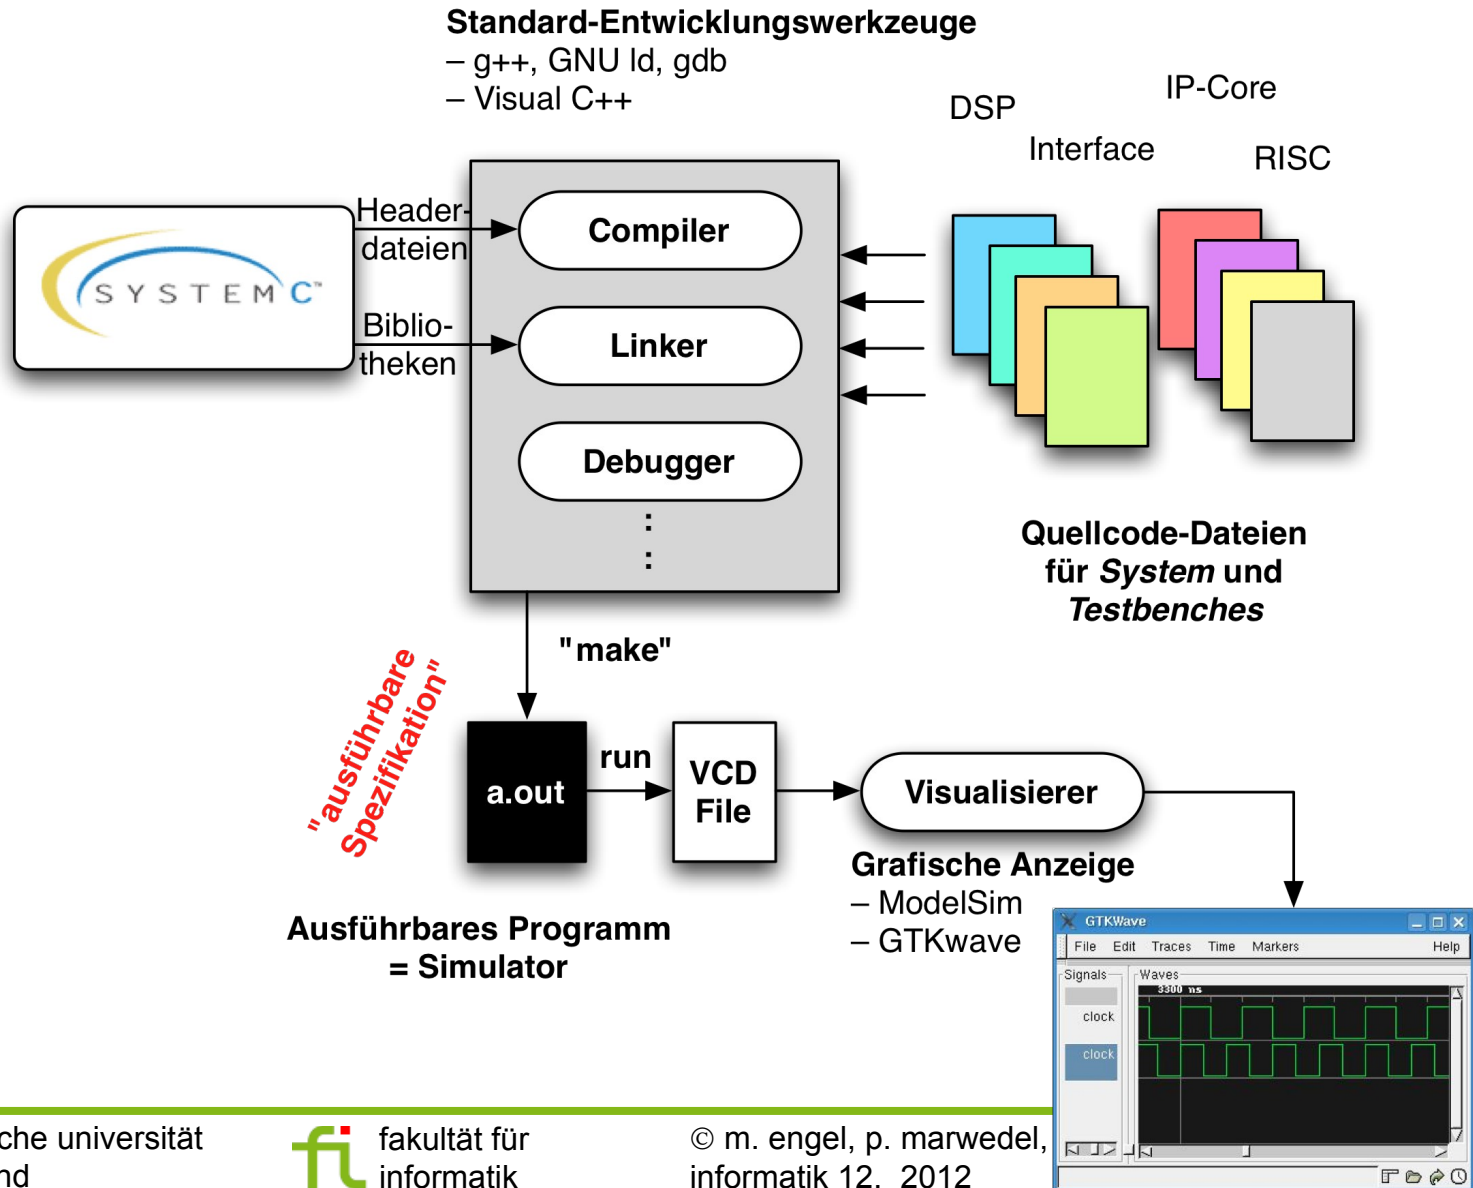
Standard-Entwicklungswerkzeuge
– g++, GNU ld, gdb
– Visual C++

DSP
IP-Core
Interface
RISC

SYSTEM C

Header-dateien

Biblio-theken

Compiler

Linker

Debugger

:
:

Quellcode-Dateien für *System* und *Testbenches*

"make"

"ausführbare Spezifikation"

a.out

run

VCD File

Visualisierer

Grafische Anzeige
– ModelSim
– GTKwave

Ausführbares Programm = Simulator

GTKWave
File Edit Traces Time Markers Help
Signals
Waves
3300 ns
clock
clock

che universität
nd

fakultät für informatik

© m. engel, p. marwedel, informatik 12, 2012